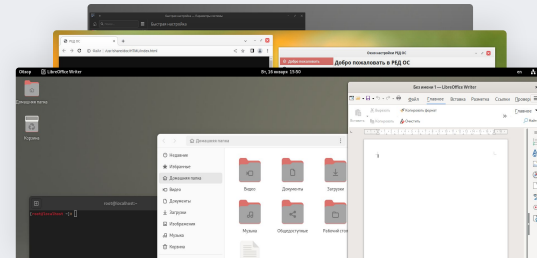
Быстрая настройка — Параметры системы

Быстрая настройка

РЕД ОС

file:///usr/share/redos/HTML/index.html

Окно настройки РЕД ОС

Добро пожаловать в РЕД ОС

Обзор

LibreOffice Writer

Вт, 16 января 15:50

Домашняя папка

Корзина

Домашняя папка

Недавние

Избранные

Домашняя папка

Видео

Документы

Загрузки

Изображения

Музыка

Корзина

Видео

Документы

Загрузки

Музыка

Общедоступные

Рабочий стол

root@localhost:~

[root@localhost ~]#

Без имени 1 — LibreOffice Writer

Файл

Правка

Вид

Вставка

Формат

Стили

Таблица

Вставить

Вырезать

Копировать

Клонировать формат

Очистить